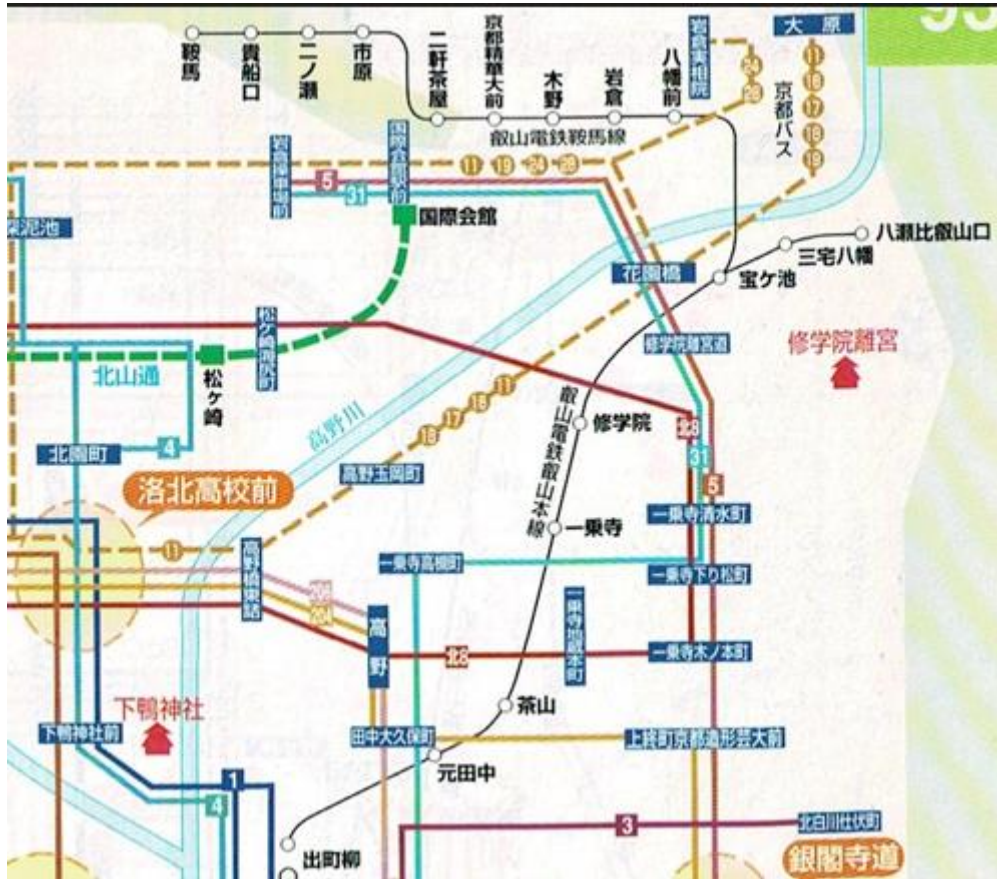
鞍馬
貴船口
二ノ瀬
市原
二軒茶屋
京都精華大前
木野
岩倉
八幡前
岩倉実相院
大原
京都バス
11
16
17
18
19
24
28
叡山電鉄鞍馬線
岩倉操車場前
国際会館駅前
5
31
国際会館
八瀬比叡山口
三宅八幡
宝ケ池
花園橋
深泥池
松ケ崎海尻町
松ケ崎
北山通
修学院離宮道
修学院離宮
高野川
叡山電鉄叡山本線
修学院
北8
31
5
北園町
4
洛北高校前
高野玉岡町
一乗寺清水町
一乗寺
一乗寺高槻町
一乗寺下り松町
高野橋東詰
高野
北8
一乗寺地蔵本町
一乗寺木ノ本町
下鴨神社
茶山
下鴨神社前
田中大久保町
上終町京都造形芸大前
元田中
1
4
3
北白川仕伏町
出町柳
銀閣寺道